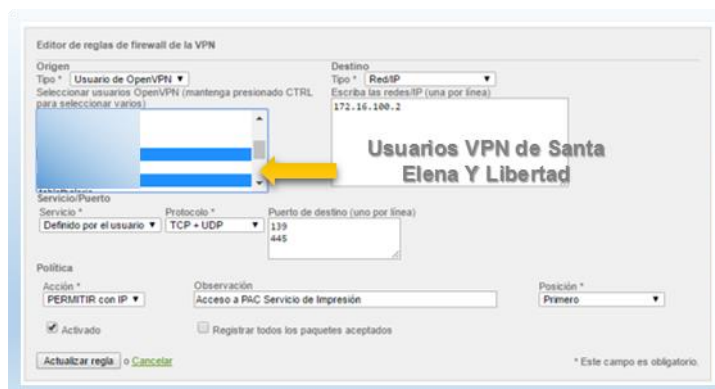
Editor de reglas de firewall de la VPN

Origen
Tipo * Usuario de OpenVPN ▼
Seleccionar usuarios OpenVPN (mantenga presionado CTRL para seleccionar varios)

Destino
Tipo * Red/IP ▼
Escriba las redes/IP (una por línea)
172.16.100.2

Usuarios VPN de Santa Elena Y Libertad

Servicio/Puerto
Servicio * Definido por el usuario ▼
Protocolo * TCP + UDP ▼
Puerto de destino (uno por línea)
139
445

Política
Acción * PERMITIR con IP ▼
Observación Acceso a PAC Servicio de Impresión
Posición * Primero ▼

Activado
Registrar todos los paquetes aceptados

Actualizar regla o Cancelar

* Este campo es obligatorio.